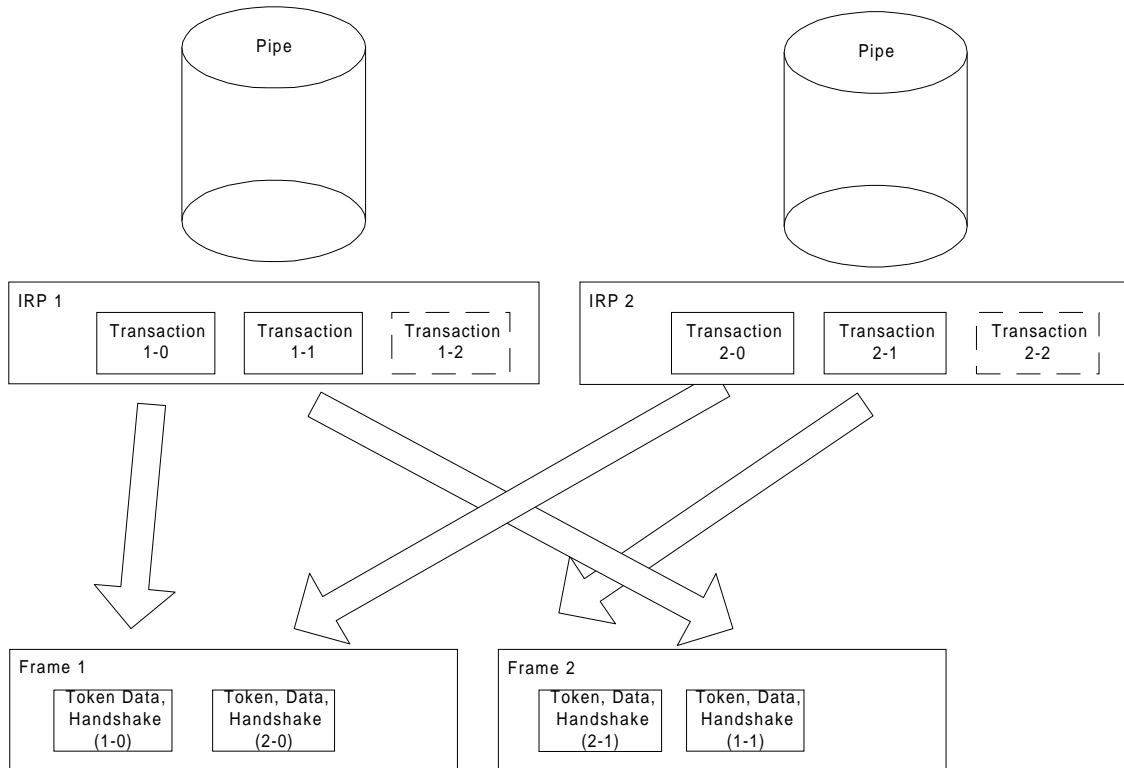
Pipe

Pipe

IRP 1

Transaction 1-0

Transaction 1-1

Transaction 1-2

IRP 2

Transaction 2-0

Transaction 2-1

Transaction 2-2

Frame 1

Token Data, Handshake (1-0)

Token, Data, Handshake (2-0)

Frame 2

Token, Data, Handshake (2-1)

Token, Data, Handshake (1-1)